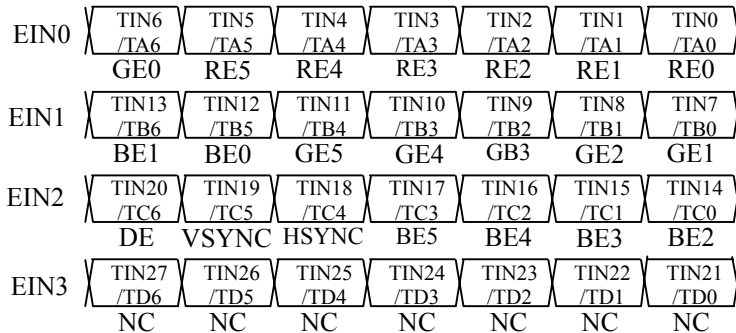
EIN0
TIN6 /TA6
TIN5 /TA5
TIN4 /TA4
TIN3 /TA3
TIN2 /TA2
TIN1 /TA1
TIN0 /TA0
GE0 RE5 RE4 RE3 RE2 RE1 RE0

EIN1
TIN13 /TB6
TIN12 /TB5
TIN11 /TB4
TIN10 /TB3
TIN9 /TB2
TIN8 /TB1
TIN7 /TB0
BE1 BE0 GE5 GE4 GB3 GE2 GE1

EIN2
TIN20 /TC6
TIN19 /TC5
TIN18 /TC4
TIN17 /TC3
TIN16 /TC2
TIN15 /TC1
TIN14 /TC0
DE VSYNC HSYNC BE5 BE4 BE3 BE2

EIN3
TIN27 /TD6
TIN26 /TD5
TIN25 /TD4
TIN24 /TD3
TIN23 /TD2
TIN22 /TD1
TIN21 /TD0
NC NC NC NC NC NC NC